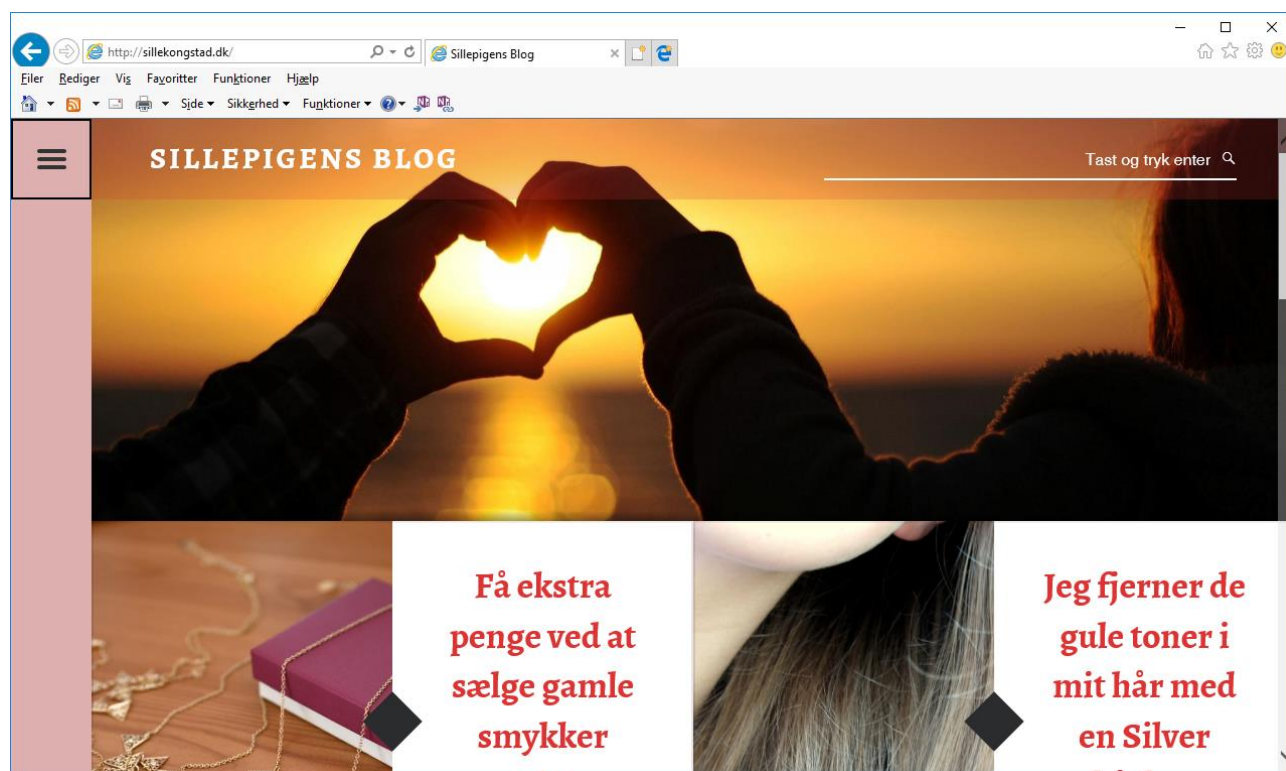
http://sillekongstad.dk/
Sillepigens Blog
Filer Rediger Vis Favoritter Funktioner Hjælp
Side ▾ Sikkerhed ▾ Funktioner ▾

SILLEPIGENS BLOG

Tast og tryk enter

Få ekstra penge ved at sælge gamle smykker

Jeg fjerner de gule toner i mit hår med en Silver